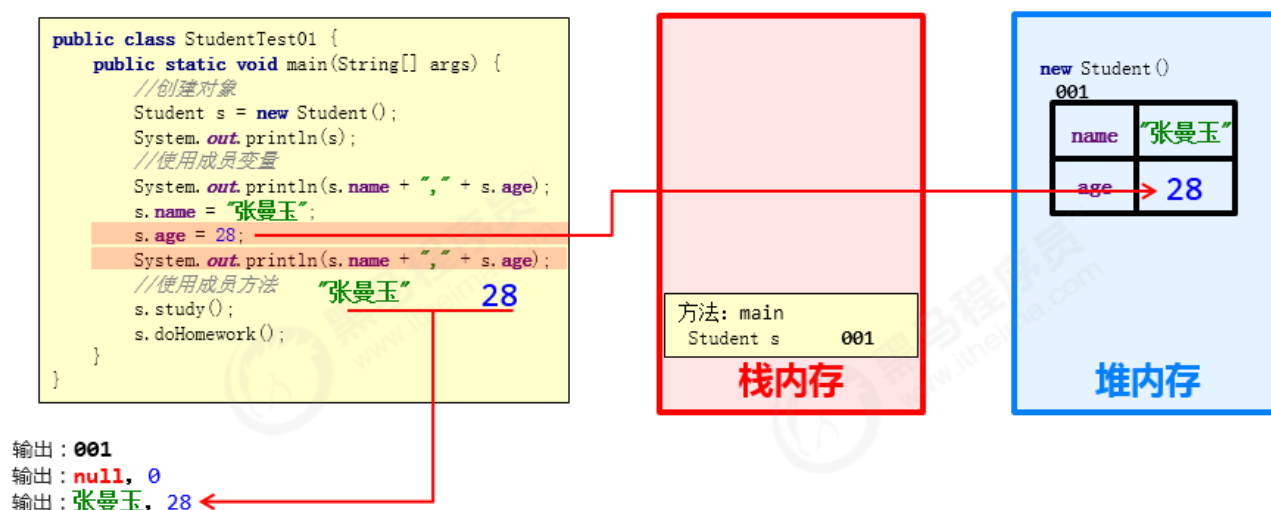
public class StudentTest01 {
    public static void main(String[] args) {
        //创建对象
        Student s = new Student();
        System.out.println(s);
        //使用成员变量
        System.out.println(s.name + "," + s.age);
        s.name = "张曼玉";
        s.age = 28;
        System.out.println(s.name + "," + s.age);
        //使用成员方法
        s.study();
        s.doHomework();
    }
}

"张曼玉" 28

输出：001
输出：null, 0
输出：张曼玉, 28

方法: main
Student s 001

栈内存

new Student()
001

| name | "张曼玉" |
|---|---|
| age | 28 |

堆内存